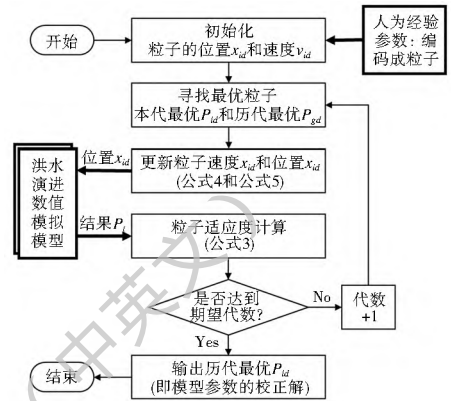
开始

初始化
粒子的位置$x_{id}$和速度$v_{id}$

人为经验参数：编码成粒子

寻找最优粒子
本代最优$P_{id}$和历代最优$P_{gd}$

位置$x_{id}$

洪水演进数值模拟模型

更新粒子速度$x_{id}$和位置$x_{id}$
(公式4和公式5)

结果$P$

粒子适应度计算
(公式3)

是否达到期望代数?

No

代数+1

Yes

输出历代最优$P_{id}$
(即模型参数的校正解)

结束

(中英文)